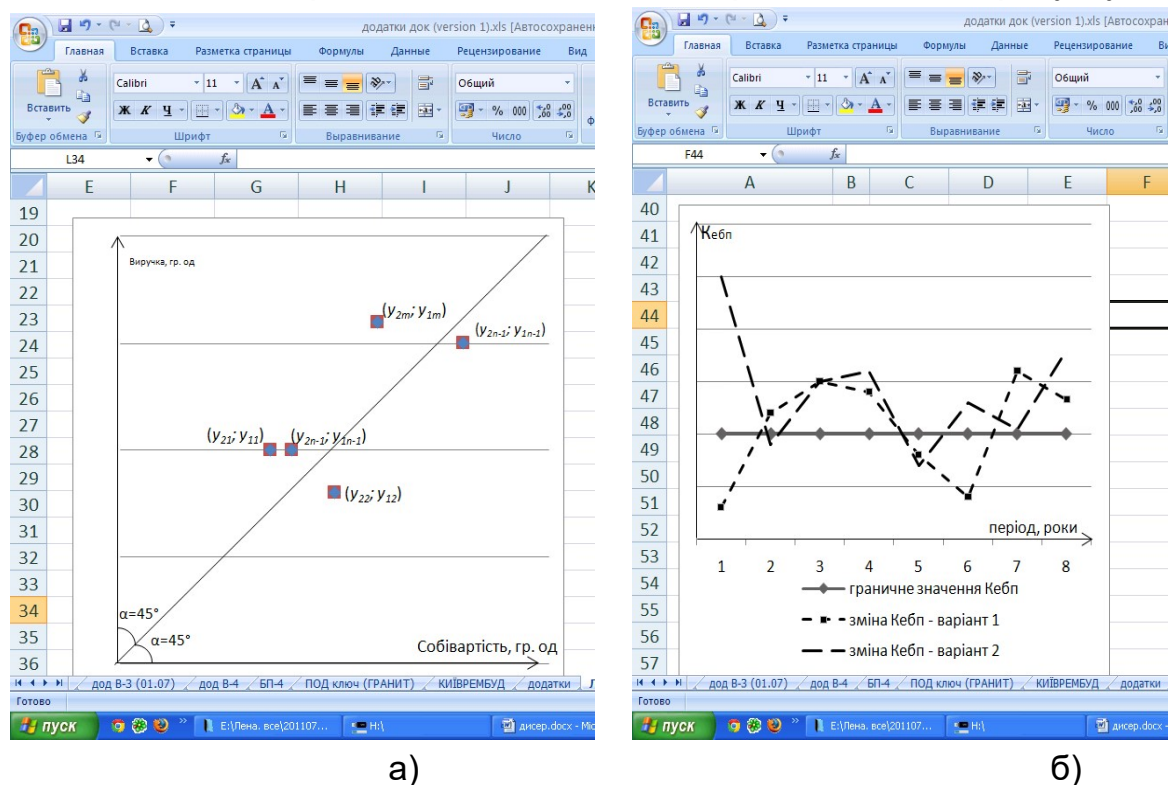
додатки док (version 1).xls [Автосохранен

Главная Вставка Разметка страницы Формулы Данные Рецензирование Вид

Вставить Calibri 11 Общий

Буфер обмена Шрифт Выравнивание Число

L34 $f_x$

E F G H I J K

19 20 21 22 23 24 25 26 27 28 29 30 31 32 33 34 35 36

Виручка, гр. од

$(y_{2m}; y_{1m})$

$(y_{2n-1}; y_{1n-1})$

$(y_{21}; y_{11})$ $(y_{2n-1}; y_{1n-1})$

$(y_{22}; y_{12})$

α=45°

α=45°

Собівартість, гр. од

дод В-3 (01.07) дод В-4 БП-4 ПОД ключ (ГРАНИТ) КИЇВРЕМБУД додатки

Готово

пуск E:\Лена. все\201107... H:\ дисер.docx - Mic

а)

додатки док (version 1).xls [Автосохранен

Главная Вставка Разметка страницы Формулы Данные Рецензирование Ви

Вставить Calibri 11 Общий

Буфер обмена Шрифт Выравнивание Число

F44 $f_x$

A B C D E F

40 41 42 43 44 45 46 47 48 49 50 51 52 53 54 55 56 57

Кебп

період, роки

1 2 3 4 5 6 7 8

граничне значення Кебп

зміна Кебп - варіант 1

зміна Кебп - варіант 2

дод В-3 (01.07) дод В-4 БП-4 ПОД ключ (ГРАНИТ) КИЇВРЕМБУД додатки

Готово

пуск E:\Лена. все\201107... H:\ дисер.docx -

б)